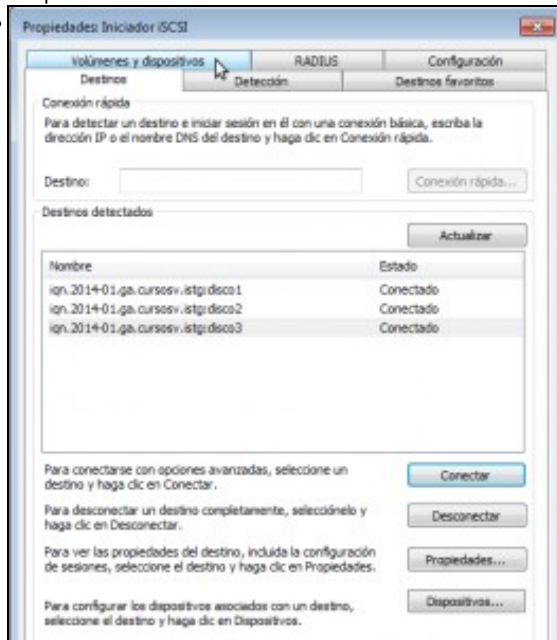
Propiedades: Iniciador iSCSI

Volúmenes y dispositivos
RADIUS
Configuración
Destinos
Detección
Destinos favoritos

Conexión rápida
Para detectar un destino e iniciar sesión en él con una conexión básica, escriba la dirección IP o el nombre DNS del destino y haga clic en Conexión rápida.

Destino:
Conexión rápida...

Destinos detectados
Actualizar

| Nombre | Estado |
|---|---|
| iqn.2014-01.ga.cursosv.istg:disco1 | Conectado |
| iqn.2014-01.ga.cursosv.istg:disco2 | Conectado |
| iqn.2014-01.ga.cursosv.istg:disco3 | Conectado |

Para conectarse con opciones avanzadas, seleccione un destino y haga clic en Conectar.
Conectar

Para desconectar un destino completamente, selecciónelo y haga clic en Desconectar.
Desconectar

Para ver las propiedades del destino, incluida la configuración de sesiones, seleccione el destino y haga clic en Propiedades.
Propiedades...

Para configurar los dispositivos asociados con un destino, seleccione el destino y haga clic en Dispositivos.
Dispositivos...